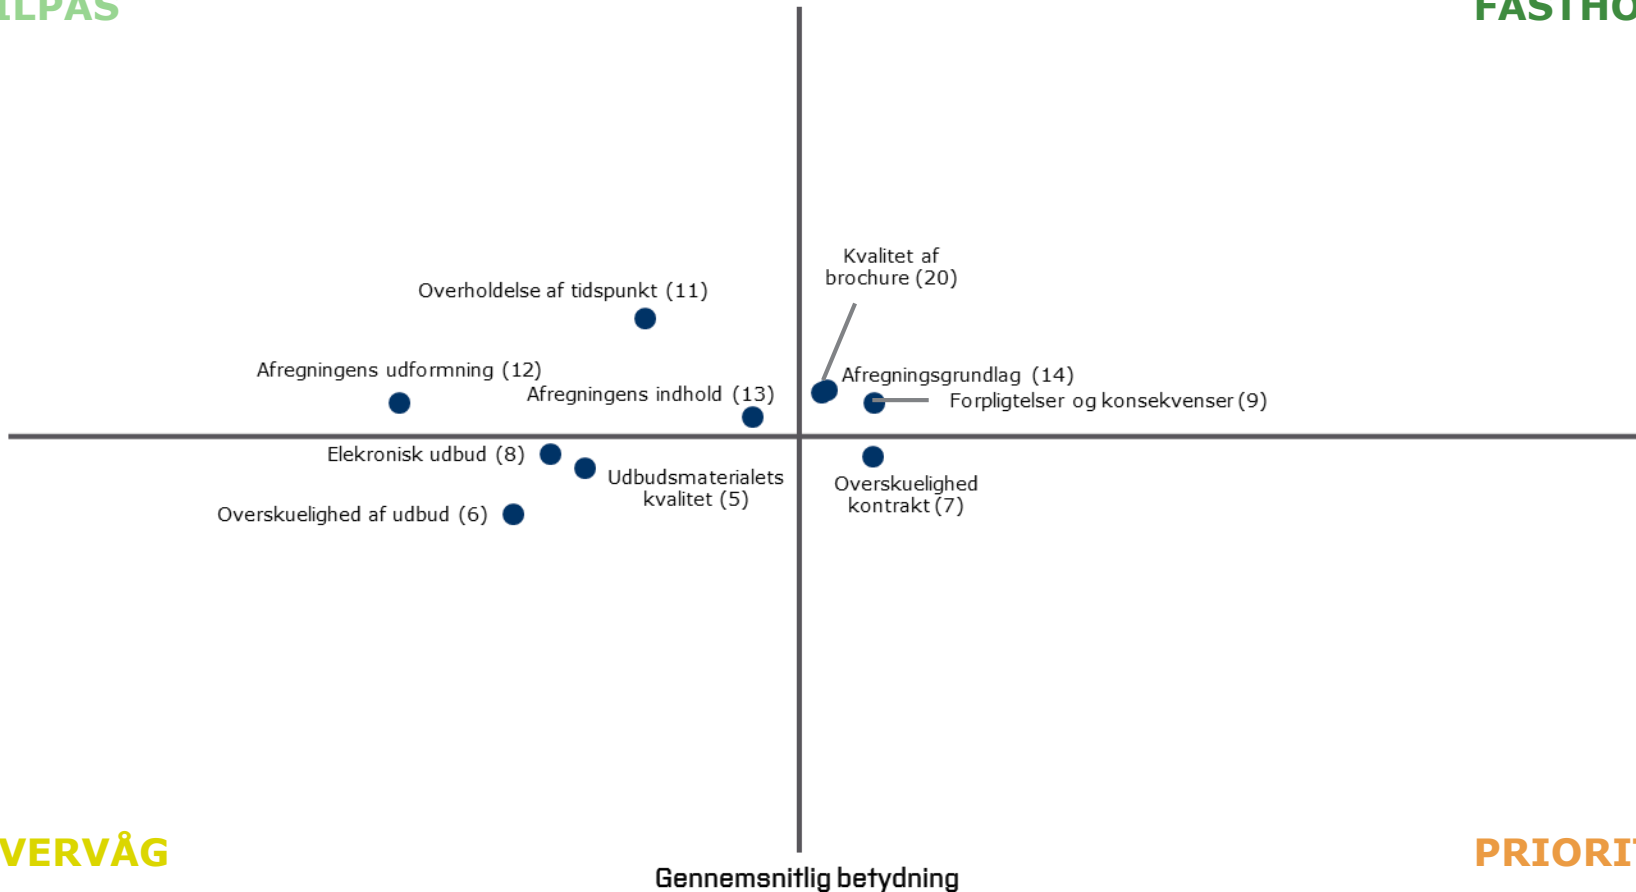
ILPAS

FASTHO

Kvalitet af brochure (20)

Overholdelse af tidspunkt (11)

Afregningens udformning (12)

Afregningens indhold (13)

Afregningsgrundlag (14)

Forpligtelser og konsekvenser (9)

Elekronisk udbud (8)

Udbudsmaterialets kvalitet (5)

Overskuelighed kontrakt (7)

Overskuelighed af udbud (6)

VERVÅG

PRIORI

Gennemsnitlig betydning